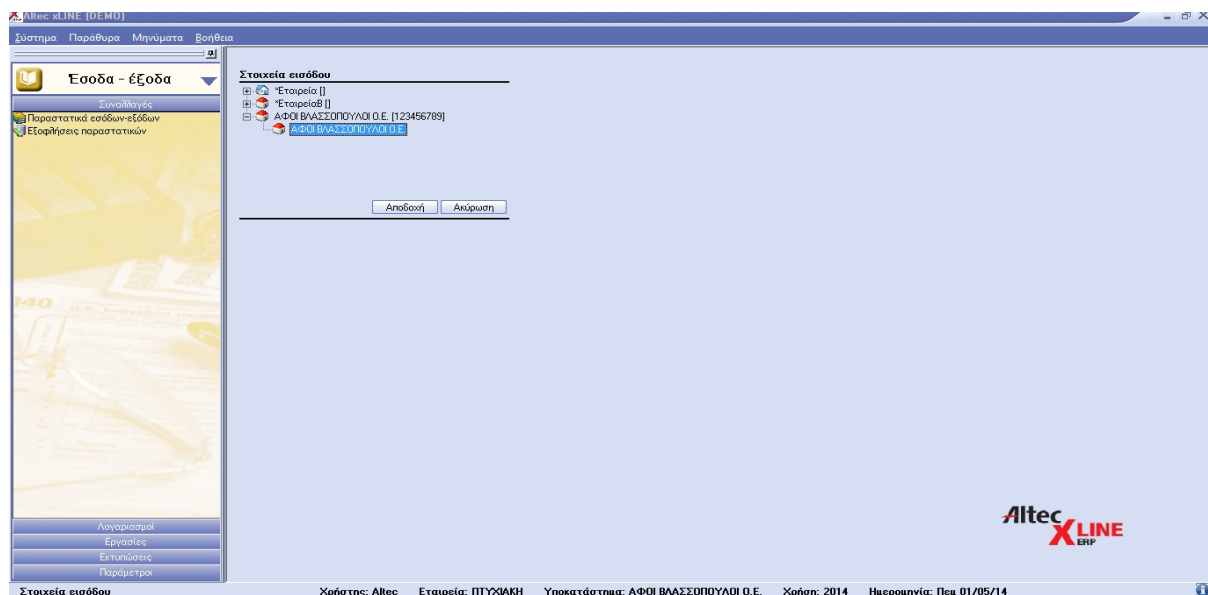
Altec xLINE [DEMO]

Σύστημα Παράθυρα Μηνύματα Βοήθεια

Έσοδα - έξοδα

Συναλλαγές

Παραστατικά εσόδων-εξόδων

Εξοφλήσεις παραστατικών

Στοιχεία εισόδου

*Εταιρεία []

*ΕταιρείαΒ []

ΑΦΟΙ ΒΛΑΣΣΟΠΟΥΛΟΙ Ο.Ε. [123456789]

ΑΦΟΙ ΒΛΑΣΣΟΠΟΥΛΟΙ Ο.Ε.

Αποδοχή Ακύρωση

Λογαριασμοί

Εργασίες

Εκτυπώσεις

Παράμετροι

Altec XLINE ERP

Στοιχεία εισόδου Χρήστης: Altec Εταιρεία: ΠΤΥΧΙΑΚΗ Υποκατάστημα: ΑΦΟΙ ΒΛΑΣΣΟΠΟΥΛΟΙ Ο.Ε. Χρήση: 2014 Ημερομηνία: Πεμ 01/05/14